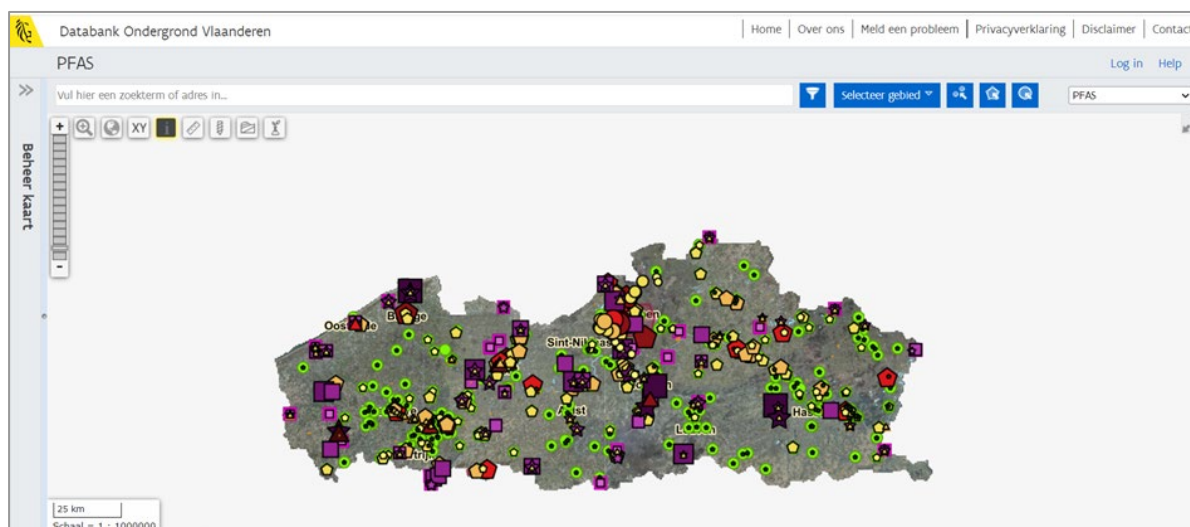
Databank Ondergrond Vlaanderen

Home | Over ons | Meld een probleem | Privacyverklaring | Disclaimer | Contact

PFAS

Log in Help

»

Vul hier een zoekterm of adres in...

Selecteer gebied

PFAS

XY

Beheer kaart

Oostende

Brugge

Sint-Niklaas

Aalst

Leuven

Hasselt

Kortrijk

25 km

Schaal = 1 : 1000000